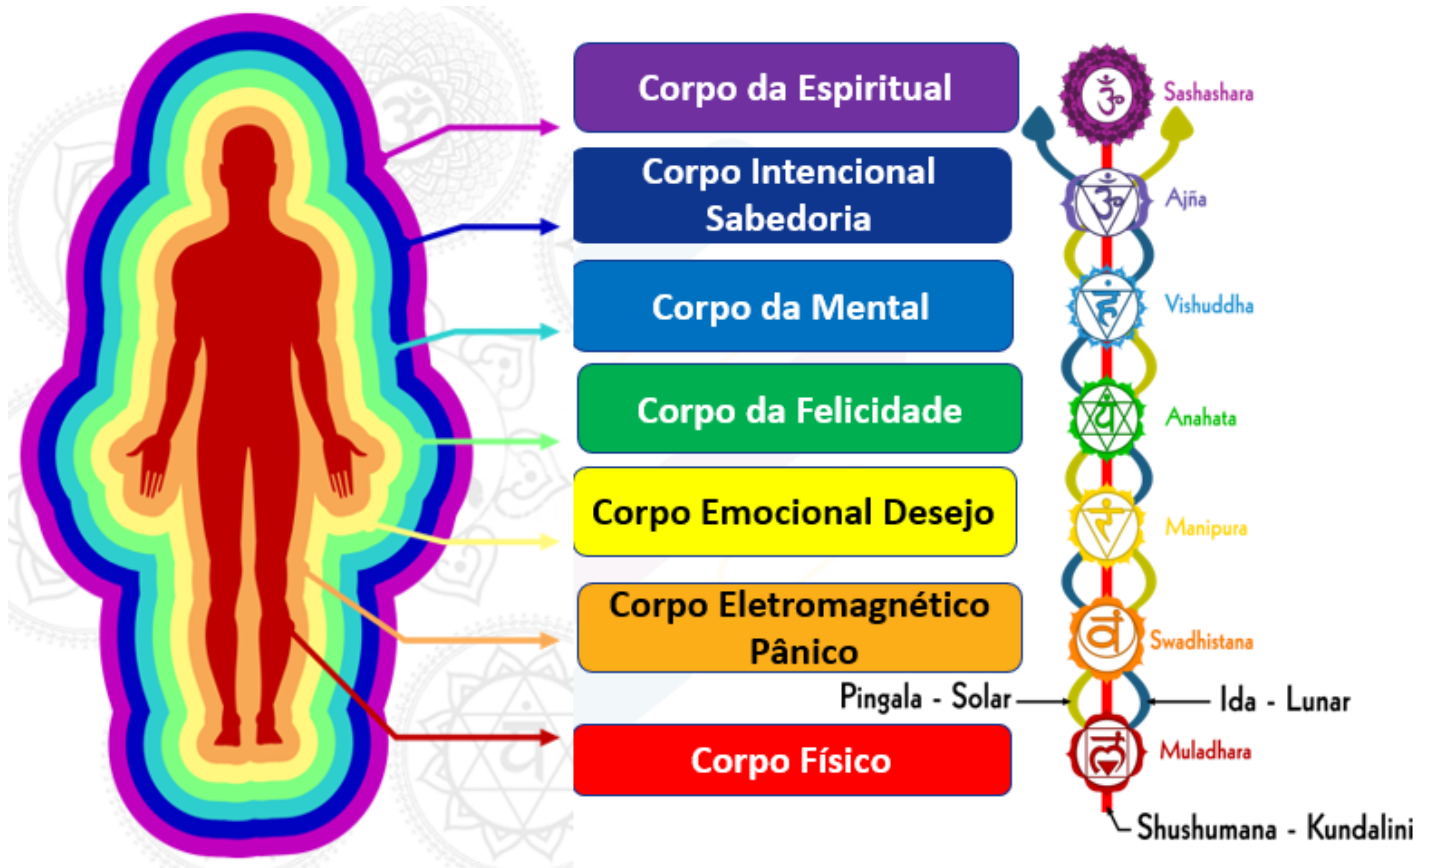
Corpo da Espiritual

Corpo Intencional Sabedoria

Corpo da Mental

Corpo da Felicidade

Corpo Emocional Desejo

Corpo Eletromagnético Pânico

Corpo Físico

Sashashara

Ajña

Vishuddha

Anahata

Manipura

Swadhistana

Pingala - Solar

Ida - Lunar

Muladhara

Shushumana - Kundalini